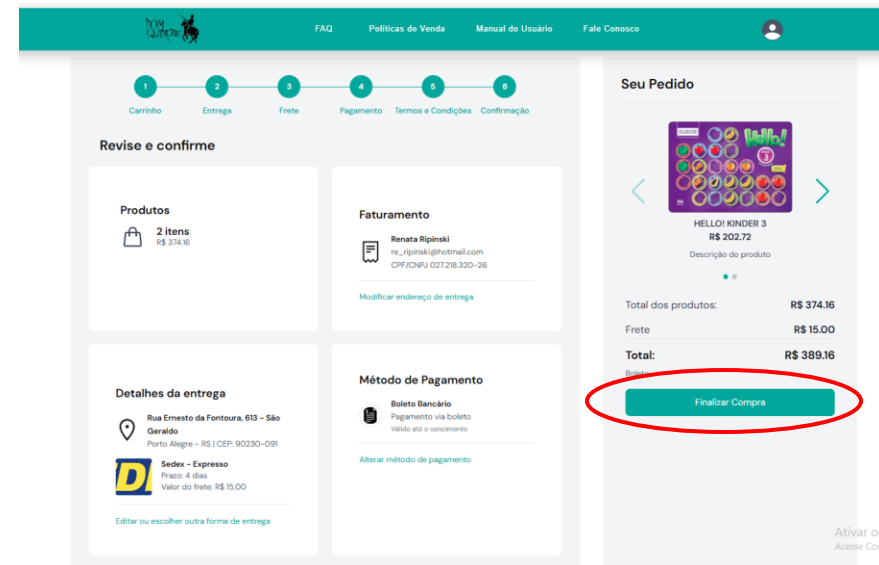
FAQ Políticas de Venda Manual do Usuário Fale Conosco

1 Carrinho
2 Entrega
3 Frete
4 Pagamento
5 Termos e Condições
6 Confirmação

Revise e confirme

Produtos
2 itens
R$ 374.16

Faturamento
Renata Ripinski
re_ripinski@hotmail.com
CPF/CNPJ 027.218.320-26
Modificar endereço de entrega

Detalhes da entrega
Rua Ernesto da Fontoura, 613 - São Geraldo
Porto Alegre - RS | CEP: 90230-091
Sedex - Expresso
Prazo: 4 dias
Valor do frete: R$ 15,00
Editar ou escolher outra forma de entrega

Método de Pagamento
Boleto Bancário
Pagamento via boleto
Válido até o vencimento
Alterar método de pagamento

Seu Pedido
Hello!
3
HELLO! KINDER 3
R$ 202.72
Descrição do produto

Total dos produtos: R$ 374.16
Frete R$ 15.00
Total: R$ 389.16
Boleto
Finalizar Compra

Ativar o
Acesse Co